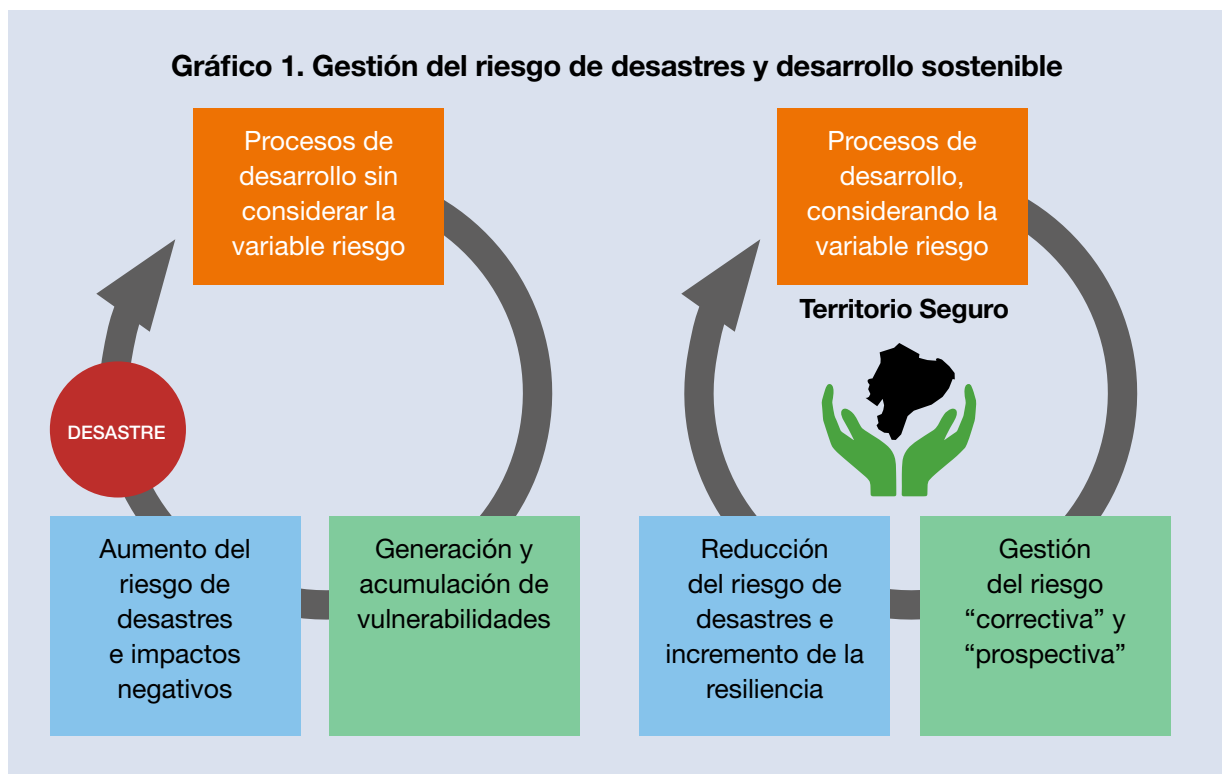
Gráfico 1. Gestión del riesgo de desastres y desarrollo sostenible

Procesos de desarrollo sin considerar la variable riesgo

DESASTRE

Aumento del riesgo de desastres e impactos negativos

Generación y acumulación de vulnerabilidades

Procesos de desarrollo, considerando la variable riesgo

Territorio Seguro

Reducción del riesgo de desastres e incremento de la resiliencia

Gestión del riesgo “correctiva” y “prospectiva”